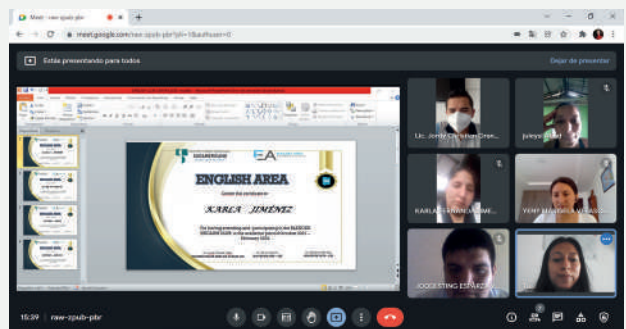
Meet - raw-zpub-pbr

meet.google.com/raw-zpub-pbr?pli=1&authuser=0

Estás presentando para todos

Dejar de presentar

ENGLISH AREA

KARLA JIMÉNEZ

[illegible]

EA

Lic. Jonny Christian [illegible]

Juleysi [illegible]

KARLA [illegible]

YENY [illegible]

JOOSTING ESPAÑA

15:39 | raw-zpub-pbr